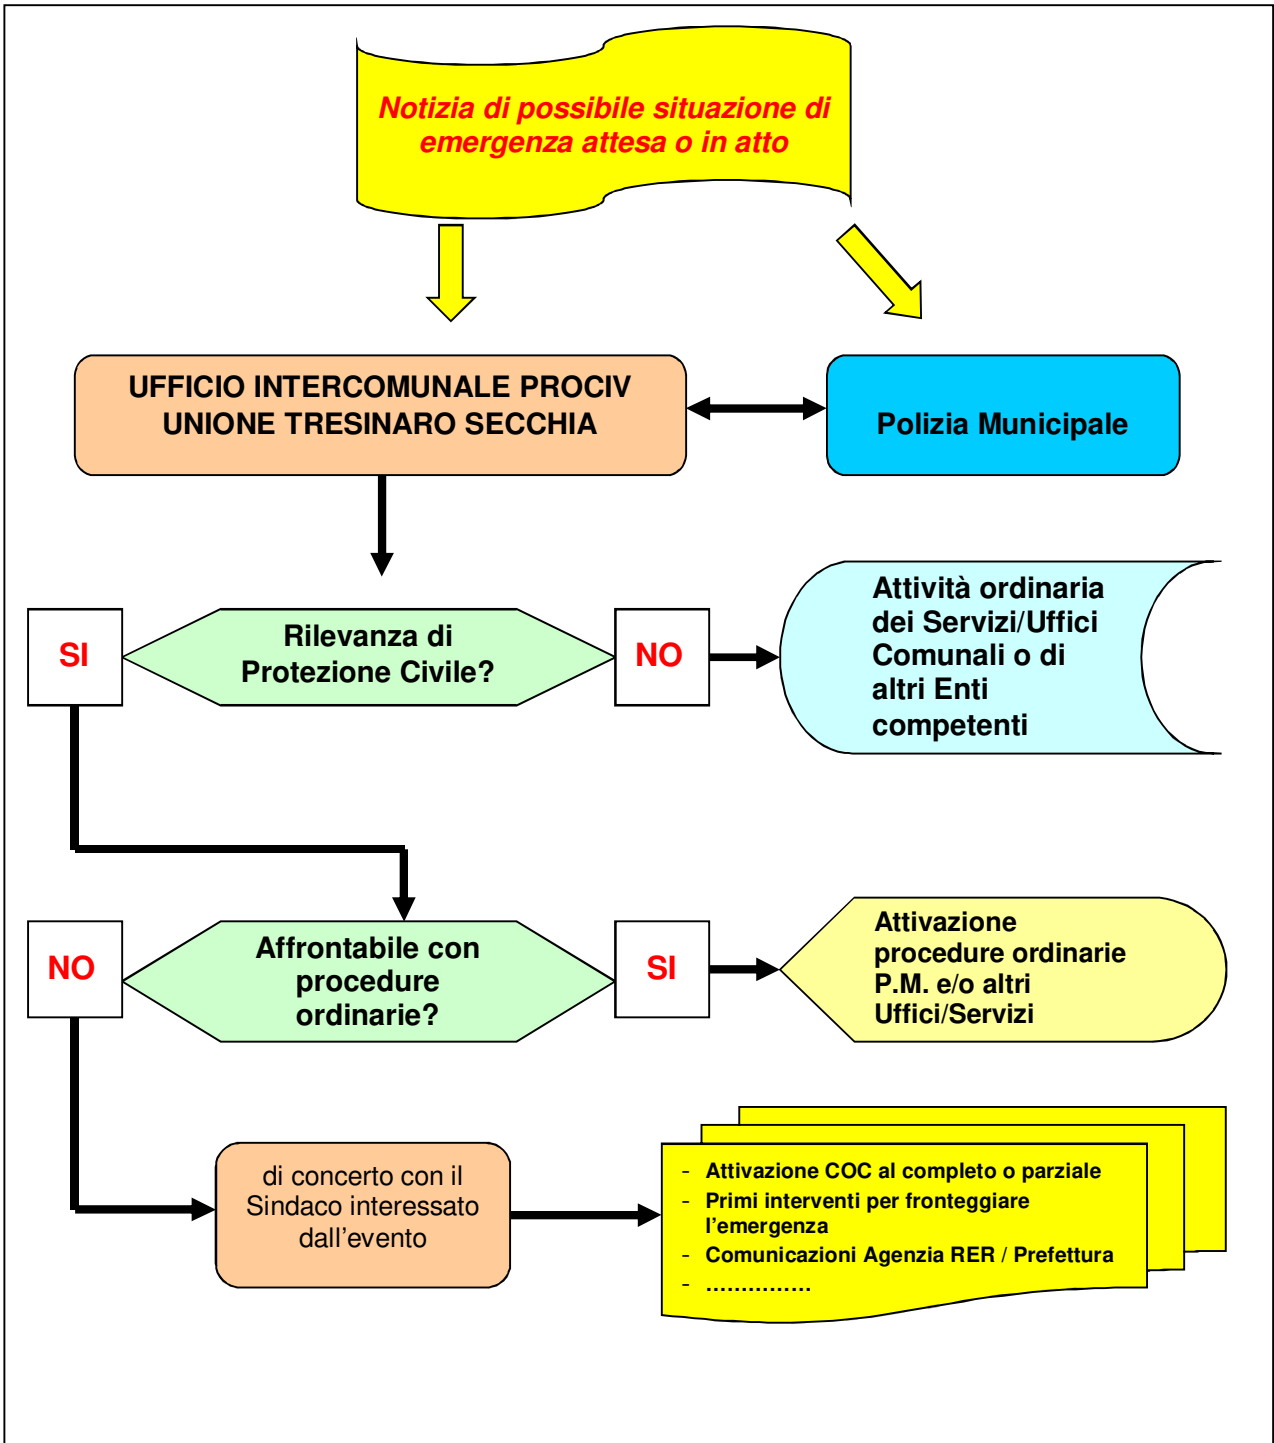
Notizia di possibile situazione di emergenza attesa o in atto

UFFICIO INTERCOMUNALE PROCIV UNIONE TRESINARO SECCHIA

Polizia Municipale

SI

Rilevanza di Protezione Civile?

NO

Attività ordinaria dei Servizi/Uffici Comunali o di altri Enti competenti

NO

Affrontabile con procedure ordinarie?

SI

Attivazione procedure ordinarie P.M. e/o altri Uffici/Servizi

di concerto con il Sindaco interessato dall'evento

- Attivazione COC al completo o parziale
- Primi interventi per fronteggiare l'emergenza
- Comunicazioni Agenzia RER / Prefettura
- ...............